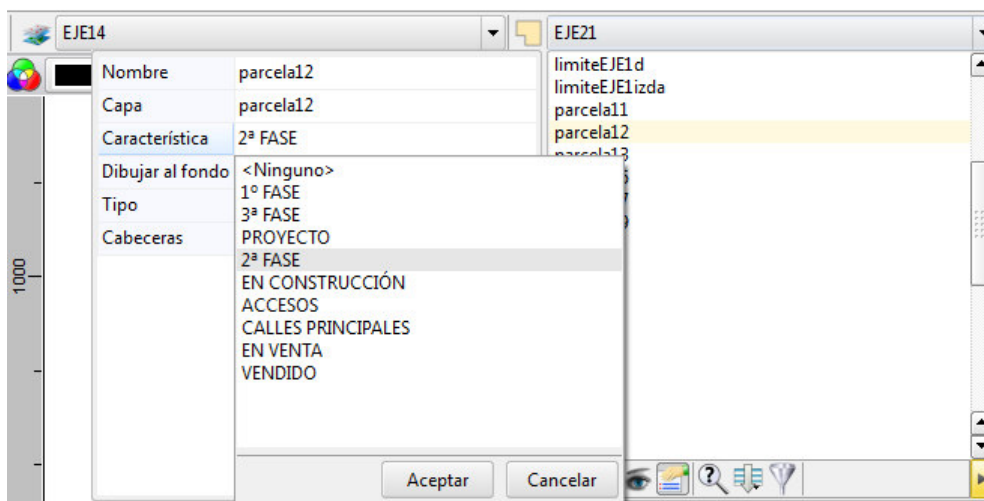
EJE14
EJE21

| Nombre | parcela12 |
|---|---|
| Capa | parcela12 |
| Característica | 2ª FASE |
| Dibujar al fondo | |
| Tipo | |
| Cabeceras | |

<Ninguno>
1º FASE
3ª FASE
PROYECTO
2ª FASE
EN CONSTRUCCIÓN
ACCESOS
CALLES PRINCIPALES
EN VENTA
VENDIDO

Aceptar
Cancelar

limiteEJE1d
limiteEJE1izda
parcela11
parcela12
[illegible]

1000